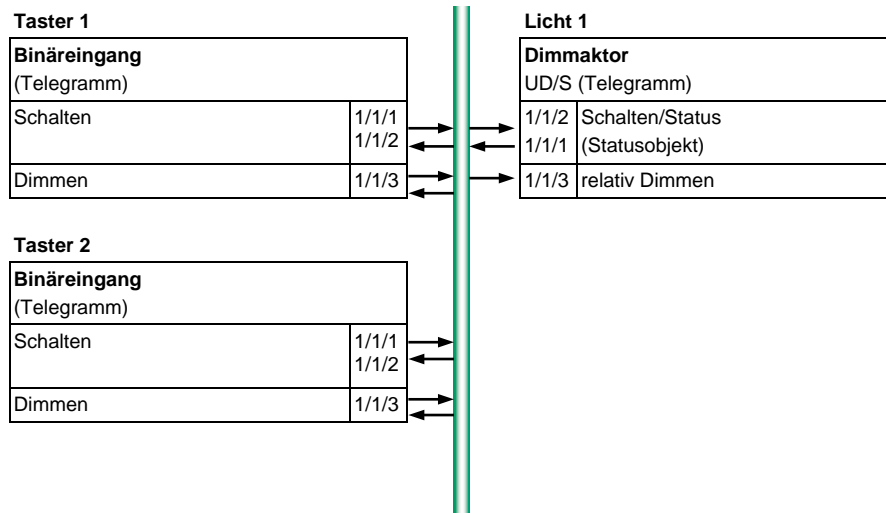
Taster 1

| Binäreingang (Telegramm) | |
|---|---|
| Schalten | 1/1/1 1/1/2 |
| Dimmen | 1/1/3 |

Licht 1

| Dimmaktor UD/S (Telegramm) | |
|---|---|
| 1/1/2 1/1/1 | Schalten/Status (Statusobjekt) |
| 1/1/3 | relativ Dimmen |

Taster 2

| Binäreingang (Telegramm) | |
|---|---|
| Schalten | 1/1/1 1/1/2 |
| Dimmen | 1/1/3 |